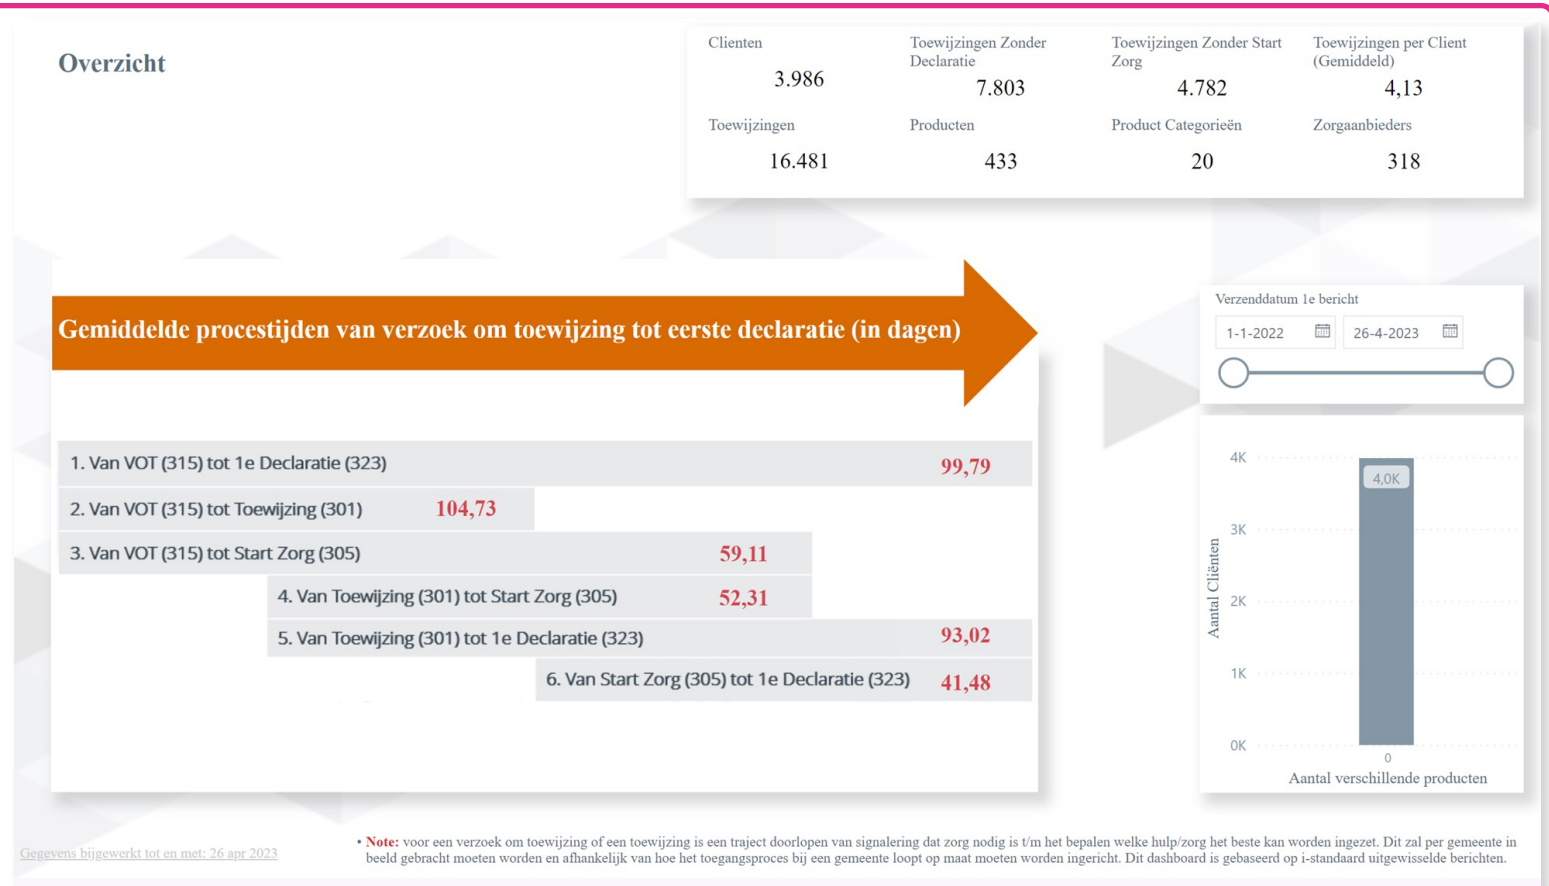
Overzicht

| Clienten | Toewijzingen Zonder Declaratie | Toewijzingen Zonder Start Zorg | Toewijzingen per Client (Gemiddeld) |
|---|---|---|---|
| 3.986 | 7.803 | 4.782 | 4,13 |
| Toewijzingen | Producten | Product Categorieën | Zorgaanbieders |
| 16.481 | 433 | 20 | 318 |

Gemiddelde procestijden van verzoek om toewijzing tot eerste declaratie (in dagen)

1. Van VOT (315) tot 1e Declaratie (323) 99,79

2. Van VOT (315) tot Toewijzing (301) 104,73

3. Van VOT (315) tot Start Zorg (305) 59,11

4. Van Toewijzing (301) tot Start Zorg (305) 52,31

5. Van Toewijzing (301) tot 1e Declaratie (323) 93,02

6. Van Start Zorg (305) tot 1e Declaratie (323) 41,48

Verzenddatum 1e bericht

1-1-2022

26-4-2023

4K

3K

2K

1K

0K

4,0K

Aantal Cliënten

0

Aantal verschillende producten

Gegevens bijgewerkt tot en met: 26 apr 2023

• Note: voor een verzoek om toewijzing of een toewijzing is een traject doorlopen van signalering dat zorg nodig is t/m het bepalen welke hulp/zorg het beste kan worden ingezet. Dit zal per gemeente in beeld gebracht moeten worden en afhankelijk van hoe het toegangsproces bij een gemeente loopt op maat moeten worden ingericht. Dit dashboard is gebaseerd op i-standaard uitgewisselde berichten.